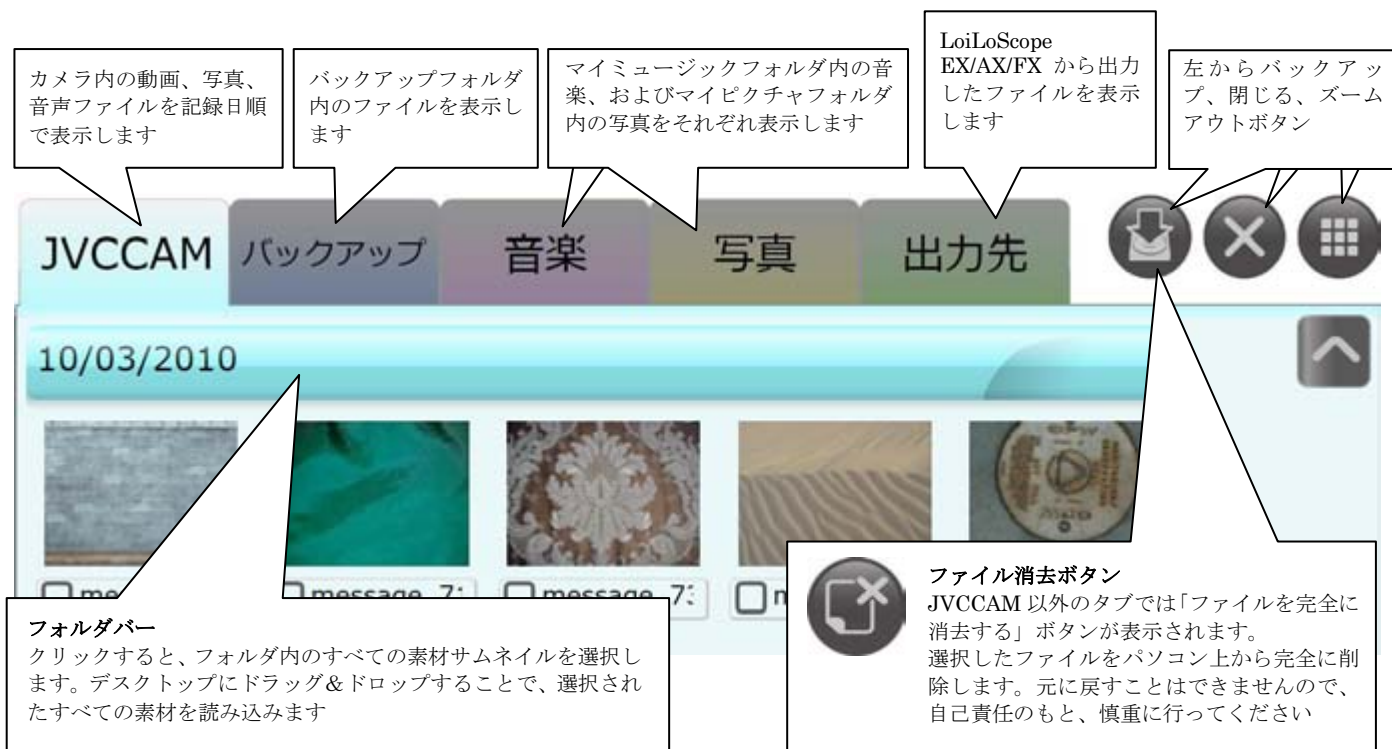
カメラ内の動画、写真、音声ファイルを記録日順で表示します

バックアップフォルダ内のファイルを表示します

マイミュージックフォルダ内の音楽、およびマイピクチャフォルダ内の写真をそれぞれ表示します

LoiLoScope EX/AX/FX から出力したファイルを表示します

左からバックアップ、閉じる、ズームアウトボタン

JVCCAM　バックアップ　音楽　写真　出力先

10/03/2010

me　message_7:　message_7:　m

フォルダバー
クリックすると、フォルダ内のすべての素材サムネイルを選択します。デスクトップにドラッグ＆ドロップすることで、選択されたすべての素材を読み込みます

ファイル消去ボタン
JVCCAM 以外のタブでは「ファイルを完全に消去する」ボタンが表示されます。
選択したファイルをパソコン上から完全に削除します。元に戻すことはできませんので、自己責任のもと、慎重に行ってください